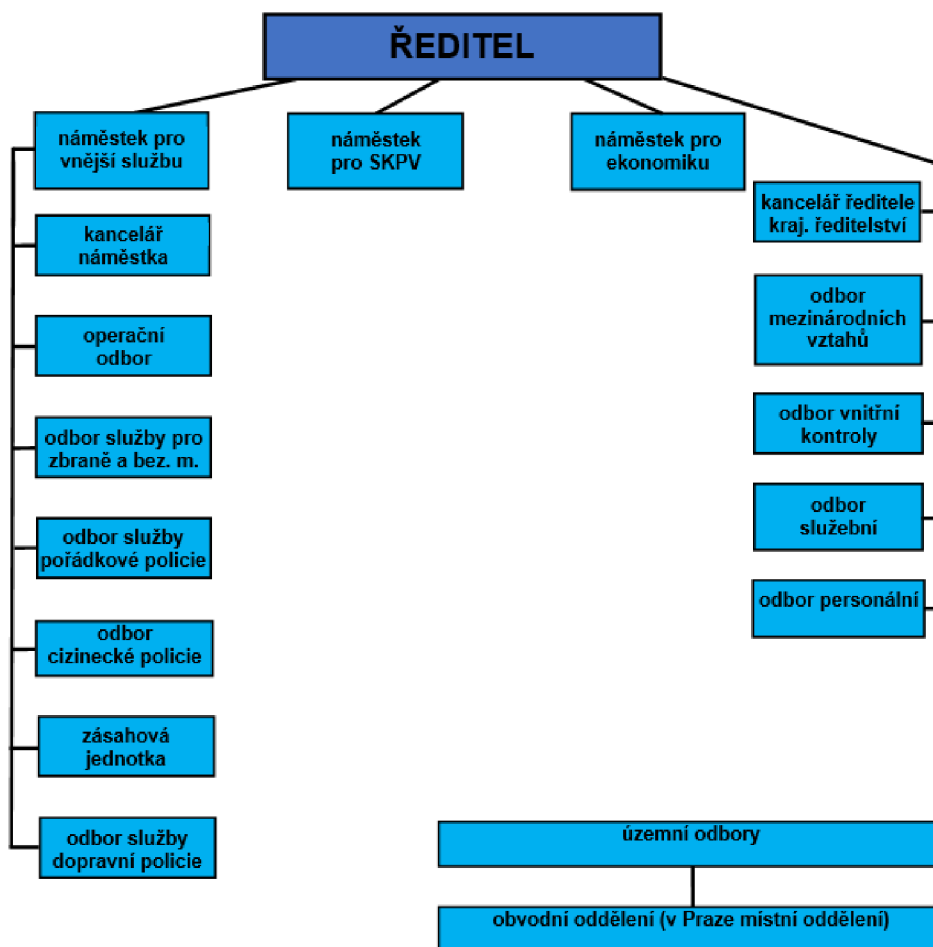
ŘEDITEL

náměstek pro vnější službu

kancelář náměstka

operační odbor

odbor služby pro zbraně a bez. m.

odbor služby pořádkové policie

odbor cizinecké policie

zásahová jednotka

odbor služby dopravní policie

náměstek pro SKPV

náměstek pro ekonomiku

kancelář ředitele kraj. ředitelství

odbor mezinárodních vztahů

odbor vnitřní kontroly

odbor služební

odbor personální

územní odbory

obvodní oddělení (v Praze místní oddělení)